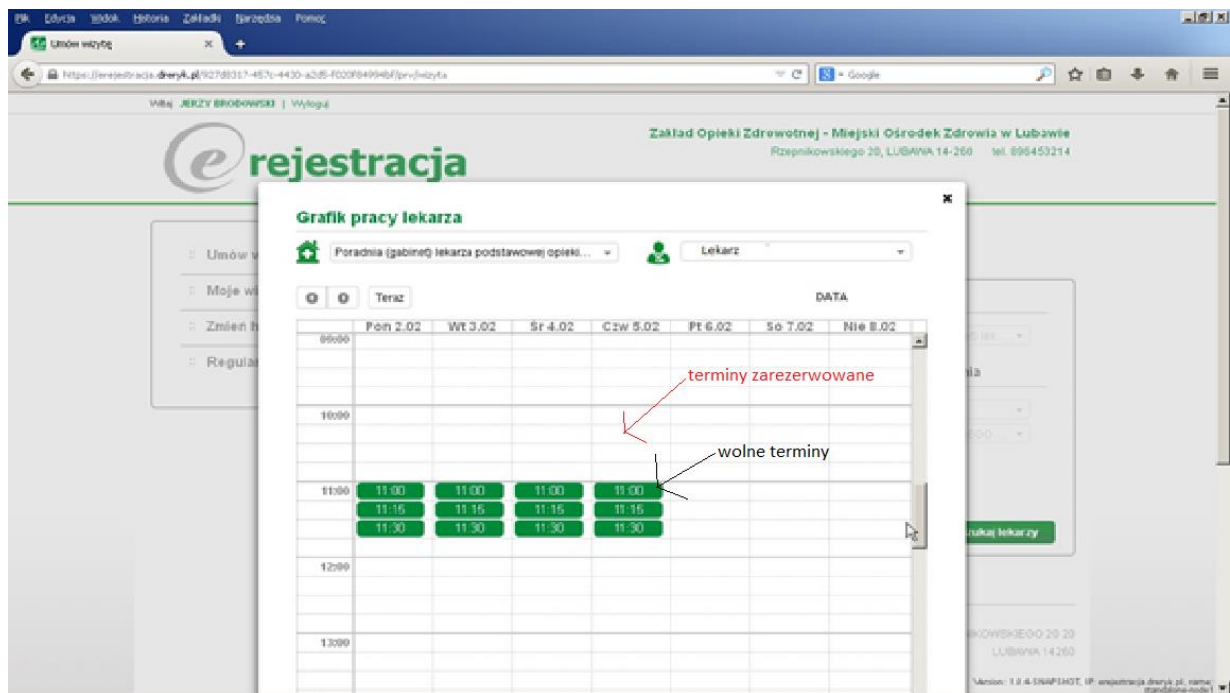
Plik Edycja Widok Historia Zakładki Narzędzia Pomoc

Umów wizytę

https://erejestracja.dreryk.pl/927d8317-457c-4430-a2d5-f020f84994bf/prv/wizyta

Google

Witaj JERZY BRODOWSKI | Wyloguj

rejestracja

Zakład Opieki Zdrowotnej - Miejski Ośrodek Zdrowia w Lubawie
Rzepnikowskiego 20, LUBAWA 14-260 tel. 896453214

Umów w

Moje wi

Zmień h

Regular

Grafik pracy lekarza

Poradnia (gabinet) lekarza podstawowej opieki...

Lekarz

Teraz

DATA

| | Pon 2.02 | Wt 3.02 | Śr 4.02 | Czw 5.02 | Pt 6.02 | So 7.02 | Nie 8.02 |
|---|---|---|---|---|---|---|---|
| 09:00 | | | | | | | |
| 10:00 | | | | | | | |
| 11:00 | 11:00 11:15 11:30 | 11:00 11:15 11:30 | 11:00 11:15 11:30 | 11:00 11:15 11:30 | | | |
| 12:00 | | | | | | | |
| 13:00 | | | | | | | |

terminy zarezerwowane

wolne terminy

Szukaj lekarzy

KOWSKIEGO 20 20
LUBAWA 14260

Version: 1.0.4-SNAPSHOT, IP: erejestracja.dreryk.pl, name: standalone-node1